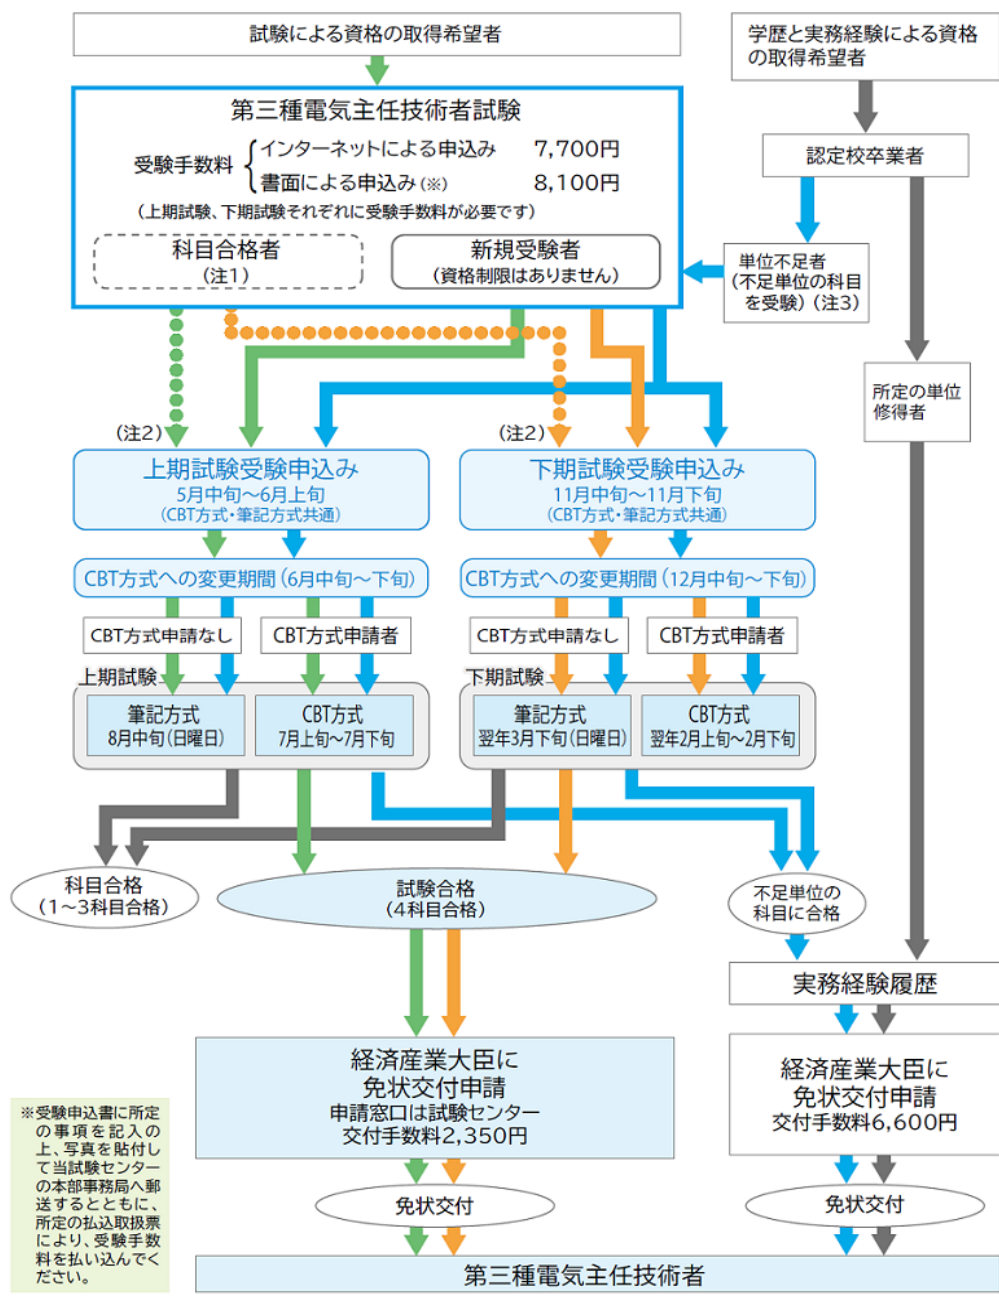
試験による資格の取得希望者

学歴と実務経験による資格の取得希望者

第三種電気主任技術者試験

受験手数料 インターネットによる申込み 7,700円
書面による申込み(※) 8,100円

(上期試験、下期試験それぞれに受験手数料が必要です)

科目合格者
(注1)

新規受験者
(資格制限はありません)

認定校卒業者

単位不足者
(不足単位の科目を受験)(注3)

所定の単位修得者

(注2)

(注2)

上期試験受験申込み
5月中旬〜6月上旬
(CBT方式・筆記方式共通)

下期試験受験申込み
11月中旬〜11月下旬
(CBT方式・筆記方式共通)

CBT方式への変更期間(6月中旬〜下旬)

CBT方式への変更期間(12月中旬〜下旬)

CBT方式申請なし

CBT方式申請者

CBT方式申請なし

CBT方式申請者

上期試験

筆記方式
8月中旬(日曜日)

CBT方式
7月上旬〜7月下旬

下期試験

筆記方式
翌年3月下旬(日曜日)

CBT方式
翌年2月上旬〜2月下旬

科目合格
(1〜3科目合格)

試験合格
(4科目合格)

不足単位の科目に合格

実務経験履歴

経済産業大臣に
免状交付申請
申請窓口は試験センター
交付手数料2,350円

経済産業大臣に
免状交付申請
交付手数料6,600円

※受験申込書に所定の事項を記入の上、写真を貼付して当試験センターの本部事務局へ郵送するとともに、所定の払込取扱票により、受験手数料を払い込んでください。

免状交付

免状交付

第三種電気主任技術者